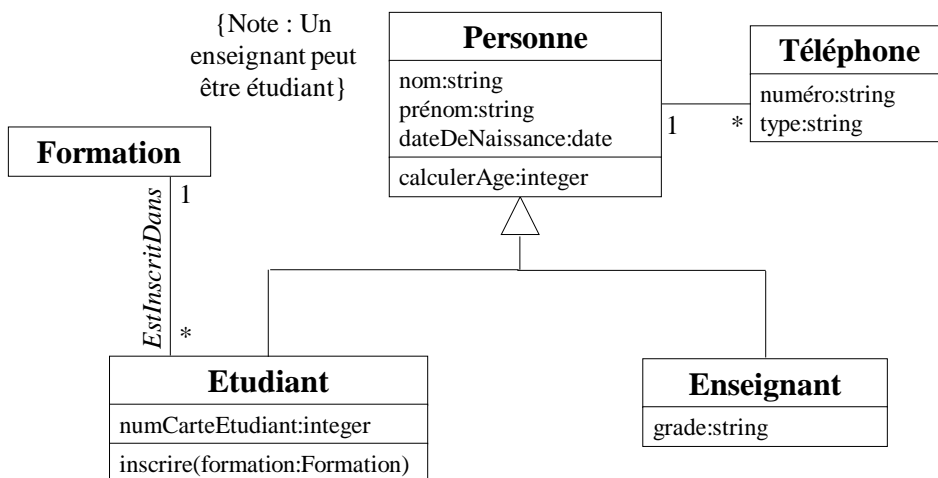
{Note : Un enseignant peut être étudiant}

Personne
nom:string
prénom:string
dateDeNaissance:date
calculerAge:integer

1
*

Téléphone
numéro:string
type:string

Formation
1
EstInscritDans
*

Etudiant
numCarteEtudiant:integer
inscrire(formation:Formation)

Enseignant
grade:string